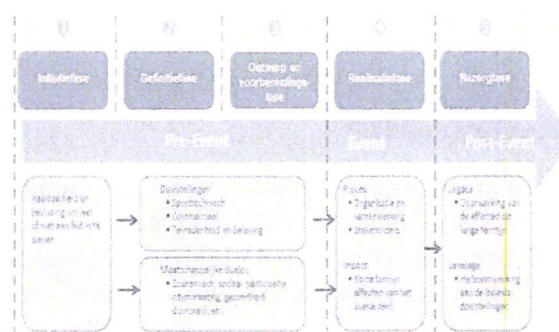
Initiatiefase

Gefasefase

Ontwerp en voorbereidings-fase

Realisatiefase

Nazorgfase

Pre-Event

Event

Post-Event

Haalbaarheid en beslissing om wel of niet een bid in te dienen

Doelstellingen
• Sporttechnisch
• Commercieel
• Toeschouwers en beleving

Maatschappelijke doelen
• Economisch, sociaal, participatie, citymarketing, gezondheid, duurzaam, etc.

Proces
• Organisatie en samenwerking
• Stakeholders

Impact
• Korte termijn effecten van het evenement

Legacy
• Doorwerking van de effecten op lange termijn

Leverage
• Inbedding van de beleidsdoelstellingen